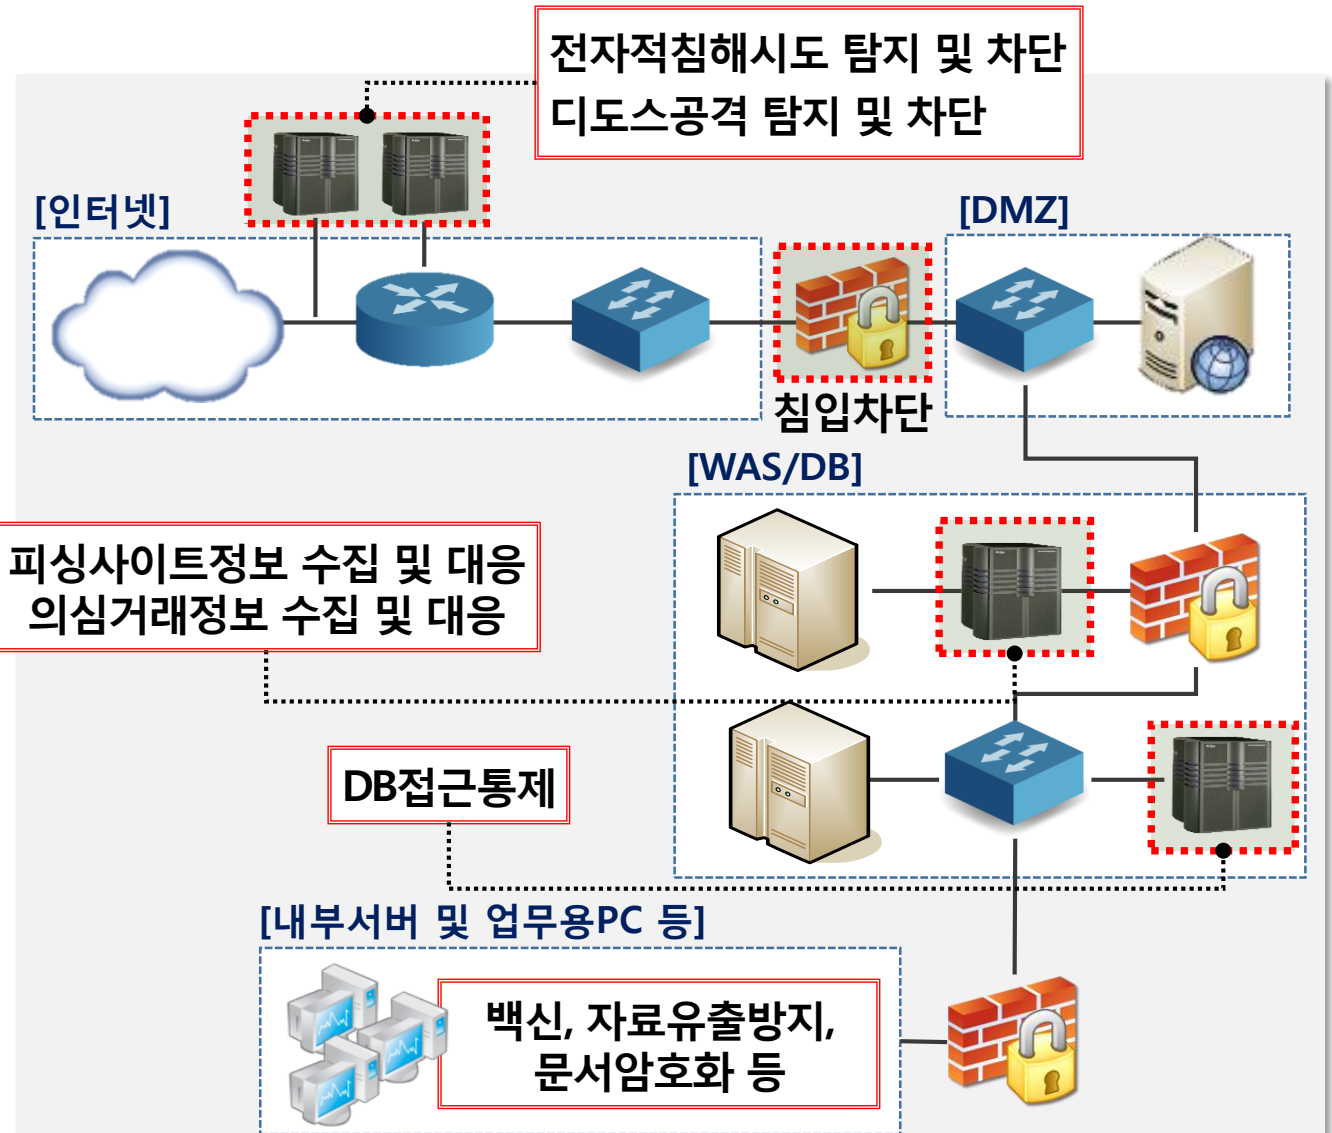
전자적침해시도 탐지 및 차단
디도스공격 탐지 및 차단

[인터넷]

[DMZ]

침입차단

[WAS/DB]

피싱사이트정보 수집 및 대응
의심거래정보 수집 및 대응

DB접근통제

[내부서버 및 업무용PC 등]

백신, 자료유출방지, 문서암호화 등